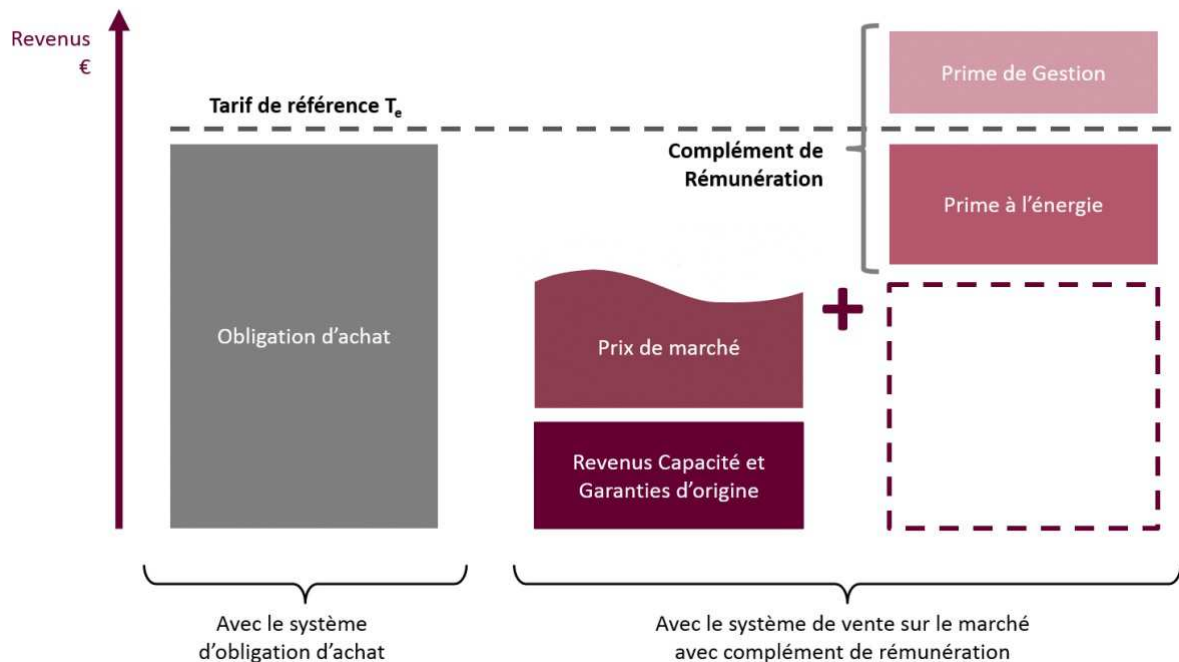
Revenus
€

Tarif de référence $T_e$

Prime de Gestion

Complément de Rémunération

Prime à l'énergie

Obligation d'achat

Prix de marché

+

Revenus Capacité et Garanties d'origine

Avec le système d'obligation d'achat

Avec le système de vente sur le marché avec complément de rémunération